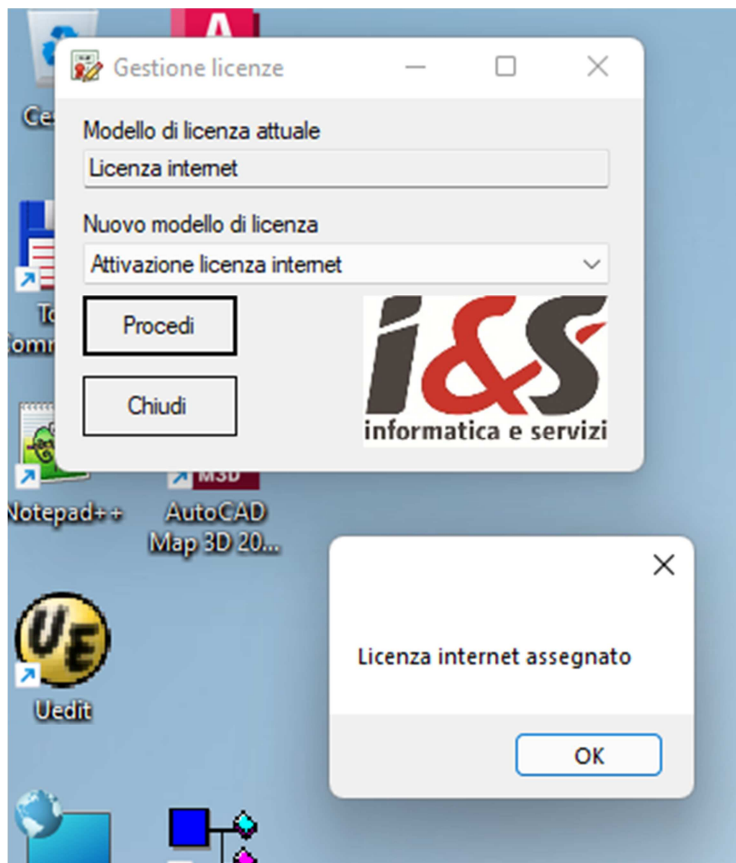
Gestione licenze

Modello di licenza attuale

Licenza internet

Nuovo modello di licenza

Attivazione licenza internet

Procedi

Chiudi

i&S
informatica e servizi

Ce

To
Comm

Notepad++

M3D
AutoCAD Map 3D 20...

UE
Uedit

Licenza internet assegnato

OK